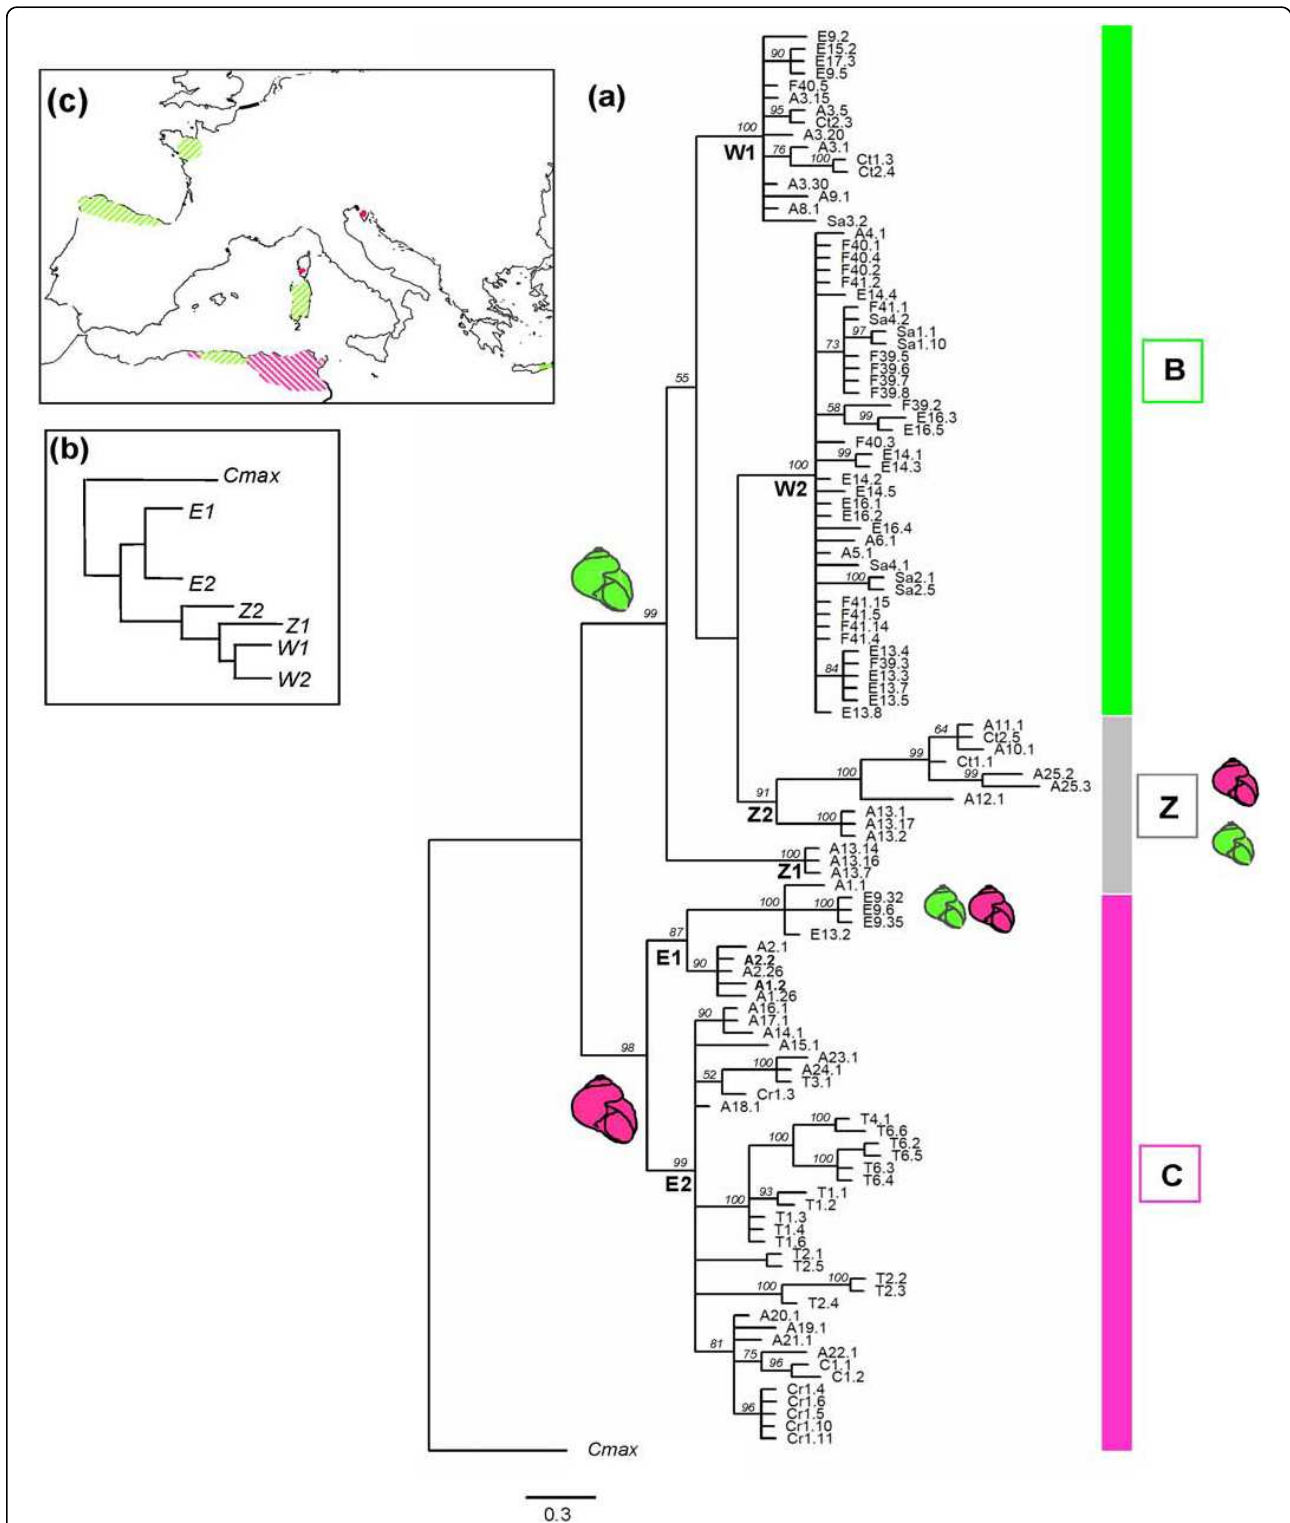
(c)

(b)
Cmax
E1
E2
Z2
Z1
W1
W2

(a)
E9.2
90
E15.2
E17.3
E9.5
F40.5
A3.15
95
A3.5
Ct2.3
100
A3.20
W1
76
A3.1
100
Ct1.3
Ct2.4
A3.30
A9.1
A8.1
Sa3.2
A4.1
F40.1
F40.4
F40.2
F41.2
E14.4
F41.1
Sa4.2
97
Sa1.1
Sa1.10
73
F39.5
F39.6
F39.7
F39.8
55
58
F39.2
99
E16.3
E16.5
F40.3
100
99
E14.1
E14.3
W2
E14.2
E14.5
E16.1
E16.2
E16.4
A6.1
A5.1
Sa4.1
100
Sa2.1
Sa2.5
99
F41.15
F41.5
F41.14
F41.4
84
E13.4
F39.3
E13.3
E13.7
E13.5
E13.8
64
A11.1
Ct2.5
A10.1
99
Ct1.1
100
99
A25.2
A25.3
91
A12.1
Z2
100
A13.1
A13.17
A13.2
100
A13.14
A13.16
A13.7
Z1
A1.1
100
100
E9.32
E9.6
E9.35
87
E13.2
E1
A2.1
90
A2.2
A2.26
A1.2
A1.26
90
A16.1
A17.1
A14.1
A15.1
98
100
A23.1
A24.1
52
T3.1
Cr1.3
A18.1
100
T4.1
100
T6.6
T6.2
100
T6.5
T6.3
T6.4
99
E2
93
T1.1
100
T1.2
T1.3
T1.4
T1.6
T2.1
T2.5
100
100
T2.2
T2.3
T2.4
A20.1
A19.1
A21.1
81
75
A22.1
96
C1.1
C1.2
Cr1.4
Cr1.6
96
Cr1.5
Cr1.10
Cr1.11
Cmax
0.3

B
Z
C